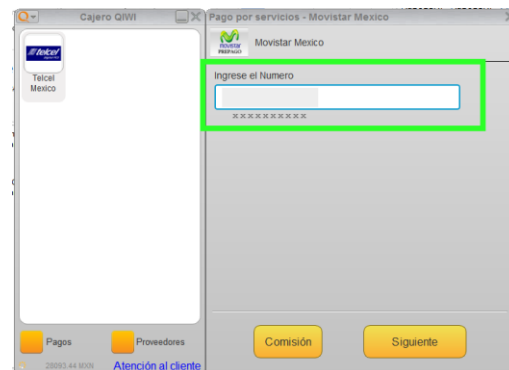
Cajero QIWI

Telcel

Telcel Mexico

Pagos

Proveedores

20093.44 MXN

Atención al cliente

Pago por servicios - Movistar Mexico

movistar PREPAGO

Movistar Mexico

Ingrese el Numero

xxxxxxxxxx

Comisión

Siguiente